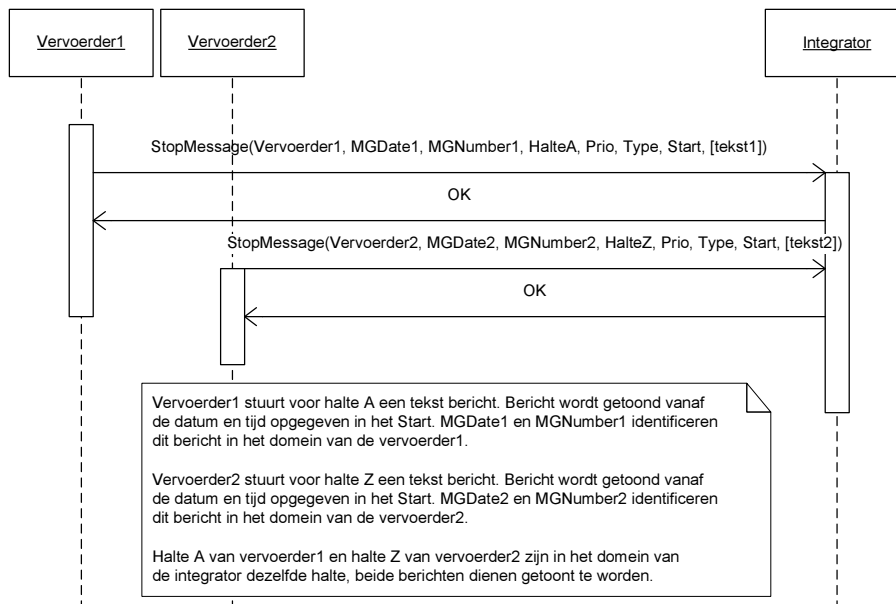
Vervoerder1

Vervoerder2

Integrator

StopMessage(Vervoerder1, MGDate1, MGNumber1, HalteA, Prio, Type, Start, [tekst1])

OK

StopMessage(Vervoerder2, MGDate2, MGNumber2, HalteZ, Prio, Type, Start, [tekst2])

OK

Vervoerder1 stuurt voor halte A een tekst bericht. Bericht wordt getoond vanaf de datum en tijd opgegeven in het Start. MGDate1 en MGNumber1 identificeren dit bericht in het domein van de vervoerder1.

Vervoerder2 stuurt voor halte Z een tekst bericht. Bericht wordt getoond vanaf de datum en tijd opgegeven in het Start. MGDate2 en MGNumber2 identificeren dit bericht in het domein van de vervoerder2.

Halte A van vervoerder1 en halte Z van vervoerder2 zijn in het domein van de integrator dezelfde halte, beide berichten dienen getoont te worden.